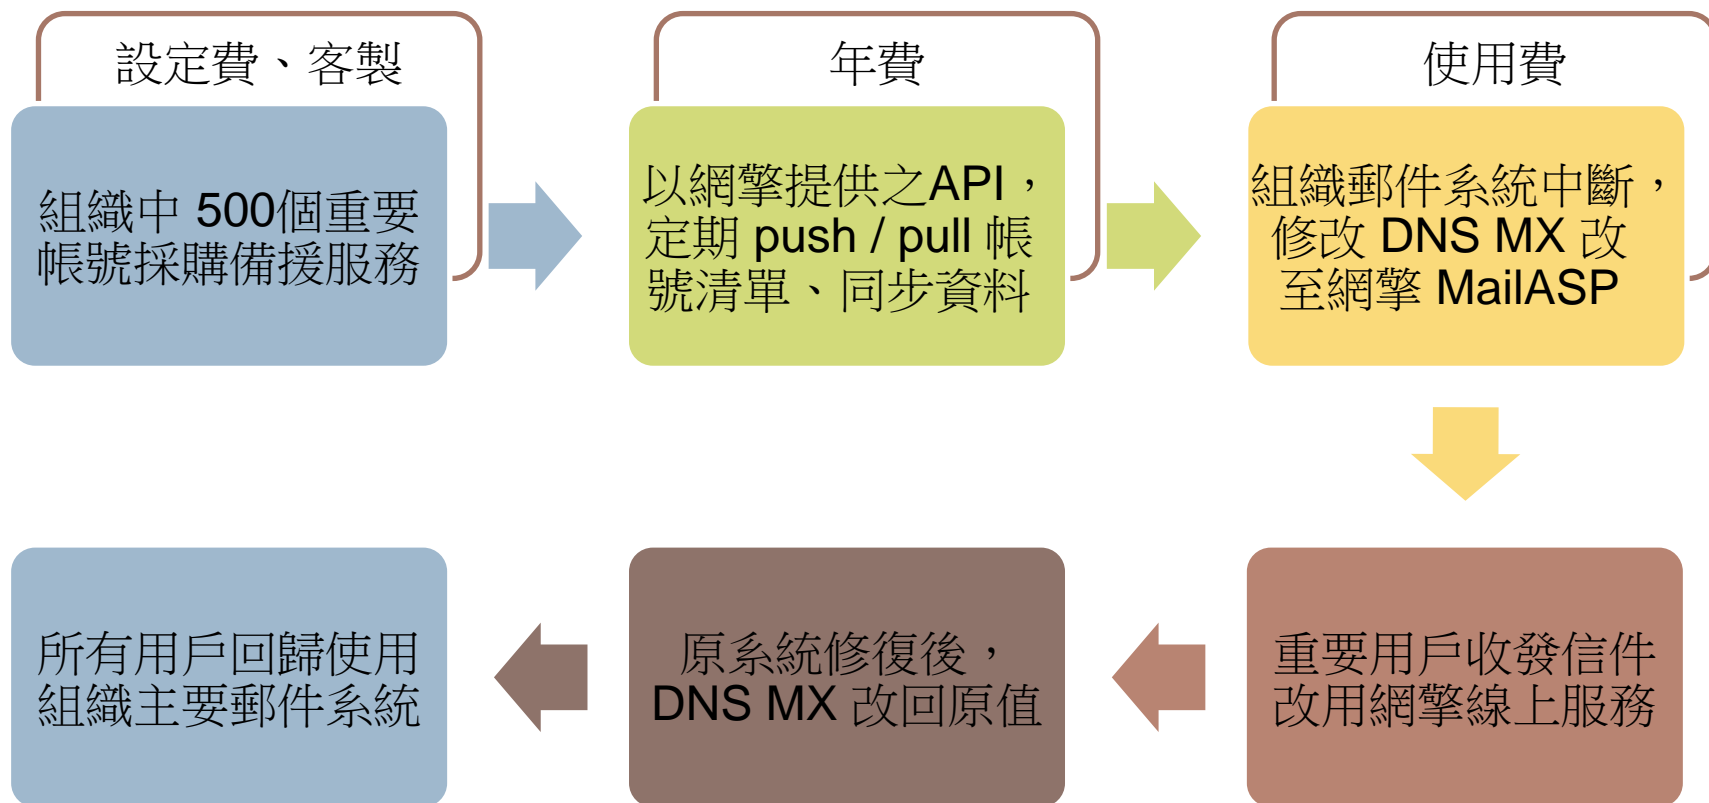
設定費、客製

組織中 500個重要帳號採購備援服務

年費

以網擎提供之API，定期 push / pull 帳號清單、同步資料

使用費

組織郵件系統中斷，修改 DNS MX 改至網擎 MailASP

重要用戶收發信件改用網擎線上服務

原系統修復後，DNS MX 改回原值

所有用戶回歸使用組織主要郵件系統